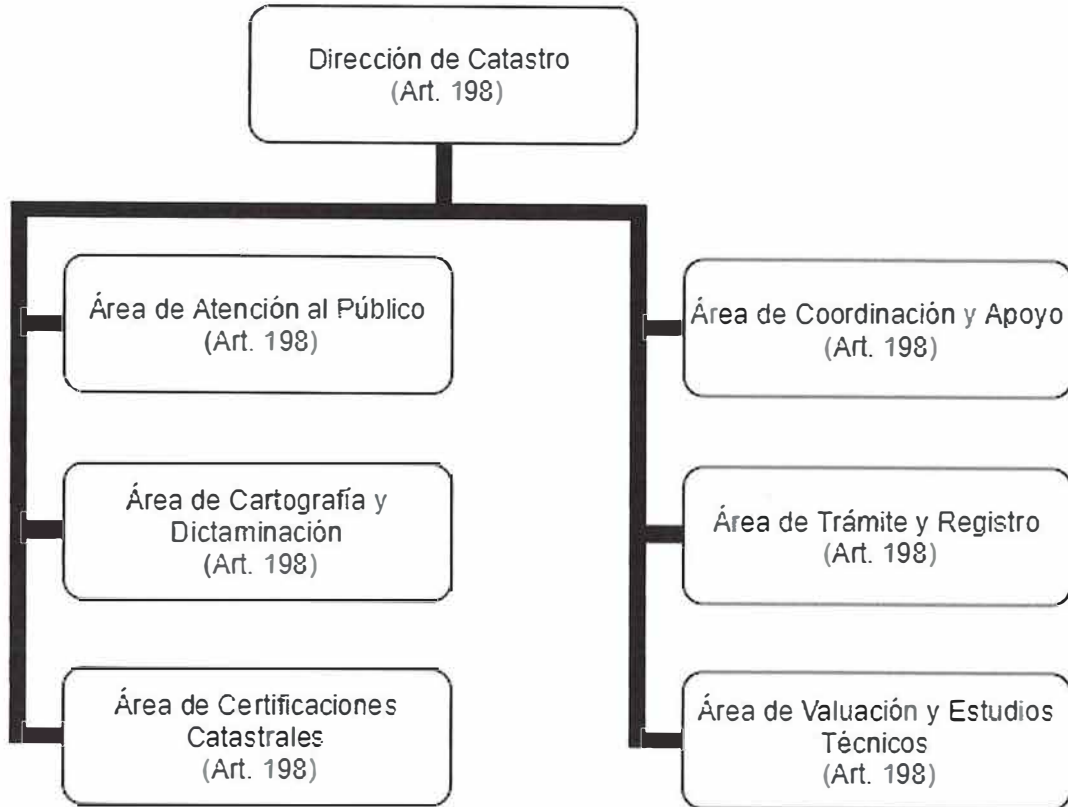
Dirección de Catastro
(Art. 198)

Área de Atención al Público
(Art. 198)

Área de Cartografía y Dictaminación
(Art. 198)

Área de Certificaciones Catastrales
(Art. 198)

Área de Coordinación y Apoyo
(Art. 198)

Área de Trámite y Registro
(Art. 198)

Área de Valuación y Estudios Técnicos
(Art. 198)